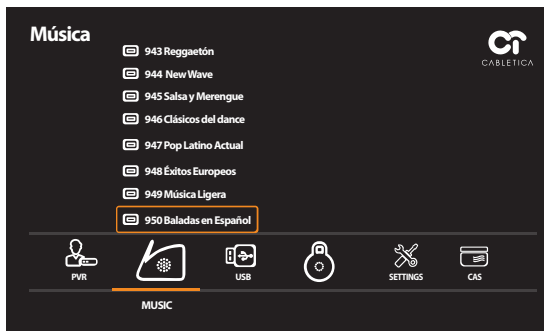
Música

943 Reggaetón
944 New Wave
945 Salsa y Merengue
946 Clásicos del dance
947 Pop Latino Actual
948 Éxitos Europeos
949 Música Ligera
950 Baladas en Español

CABLETICA

PVR
MUSIC
USB
SETTINGS
CAS